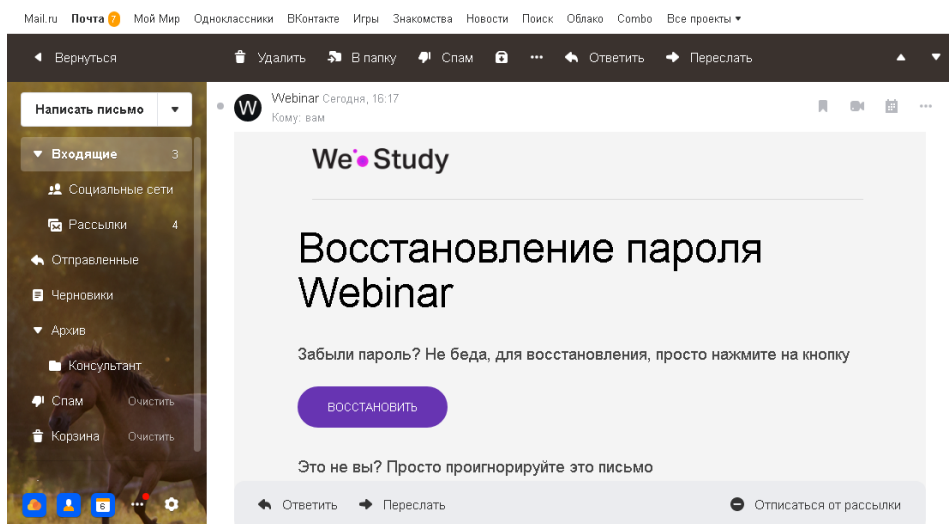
Mail.ru Почта 7 Мой Мир Одноклассники ВКонтакте Игры Знакомства Новости Поиск Облако Combo Все проекты

Вернуться Удалить В папку Спам Ответить Переслать

Написать письмо

Входящие 3
Социальные сети
Рассылки 4
Отправленные
Черновики
Архив
Консультант
Спам Очистить
Корзина Очистить

Webinar Сегодня, 16:17
Кому: вам

We Study

Восстановление пароля Webinar

Забыли пароль? Не беда, для восстановления, просто нажмите на кнопку

ВОССТАНОВИТЬ

Это не вы? Просто проигнорируйте это письмо

Ответить Переслать Отписаться от рассылки